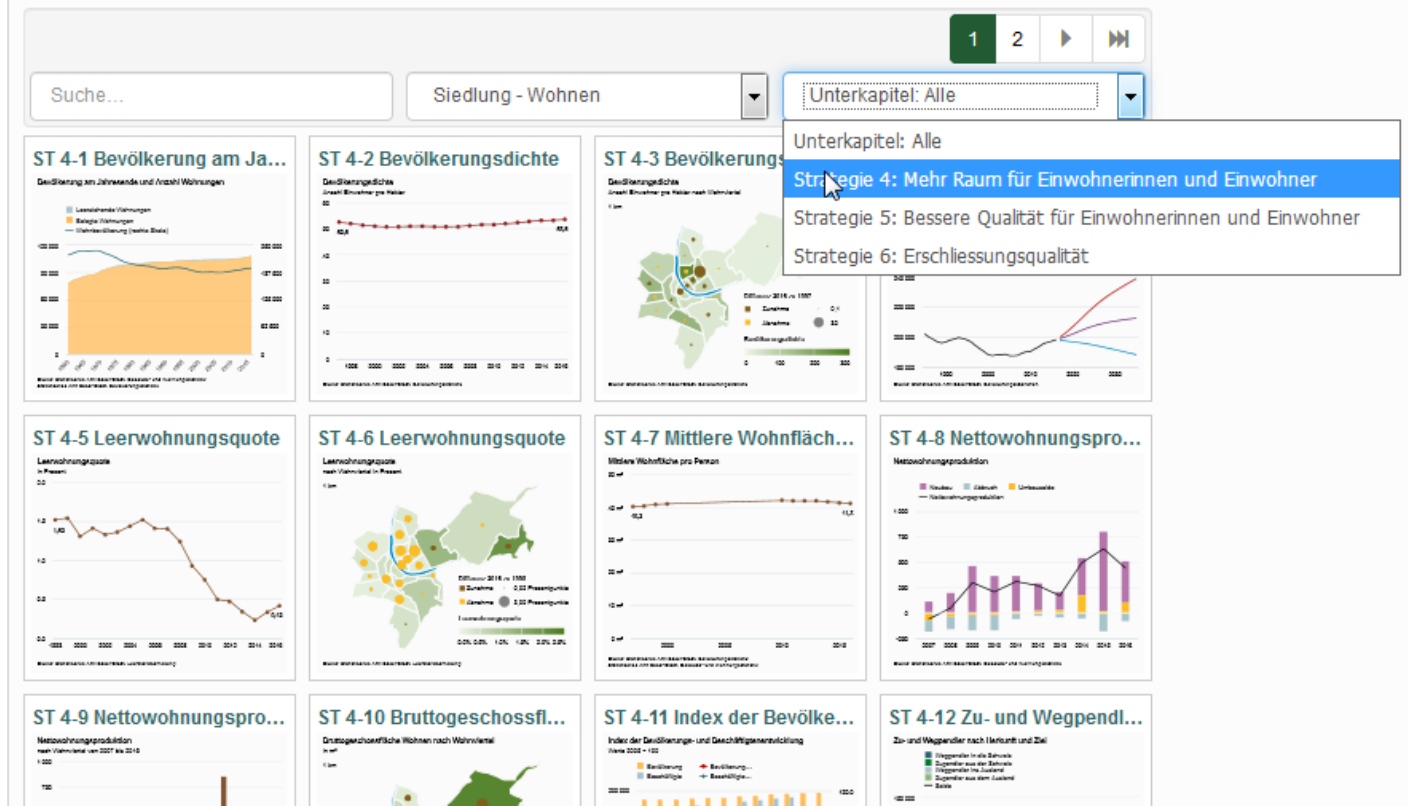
1 2

Suche...

Siedlung - Wohnen

Unterkapitel: Alle

Unterkapitel: Alle

Strategie 4: Mehr Raum für Einwohnerinnen und Einwohner

Strategie 5: Bessere Qualität für Einwohnerinnen und Einwohner

Strategie 6: Erschliessungsqualität

ST 4-1 Bevölkerung am Ja...

Bevölkerung am Jahresende und Anzahl Wohnungen

ST 4-2 Bevölkerungsdichte

Bevölkerungsdichte

ST 4-3 Bevölkerungs

ST 4-5 Leerwohnungsquote

Leerwohnungsquote

ST 4-6 Leerwohnungsquote

ST 4-7 Mittlere Wohnfläch...

Mittlere Wohnfläche pro Person

ST 4-8 Nettowohnungspro...

Nettowohnungsproduktion

ST 4-9 Nettowohnungspro...

Nettowohnungsproduktion

ST 4-10 Bruttogeschossfl...

ST 4-11 Index der Bevölke...

Index der Bevölkerungs- und Beschäftigtenentwicklung

ST 4-12 Zu- und Wegpendl...

Zu- und Wegpendler nach Herkunft und Ziel